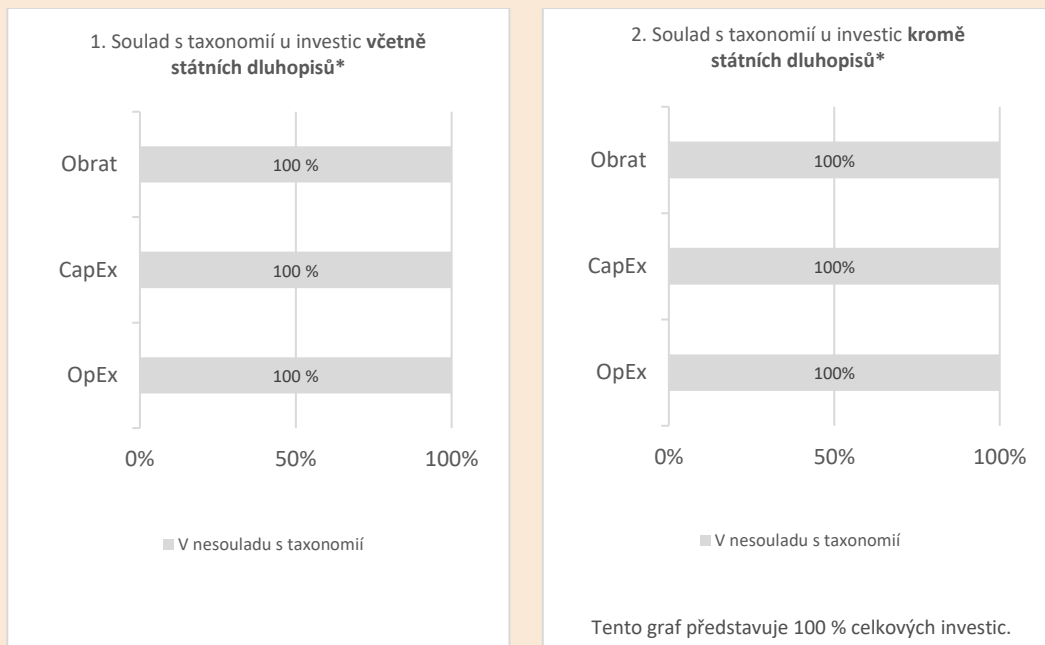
1. Soulad s taxonomií u investic **včetně státních dluhopisů\***

Obrat
100 %

CapEx
100 %

OpEx
100 %

0%
50%
100%

V nesouladu s taxonomií

2. Soulad s taxonomií u investic **kromě státních dluhopisů\***

Obrat
100%

CapEx
100%

OpEx
100%

0%
50%
100%

V nesouladu s taxonomií

Tento graf představuje 100 % celkových investic.